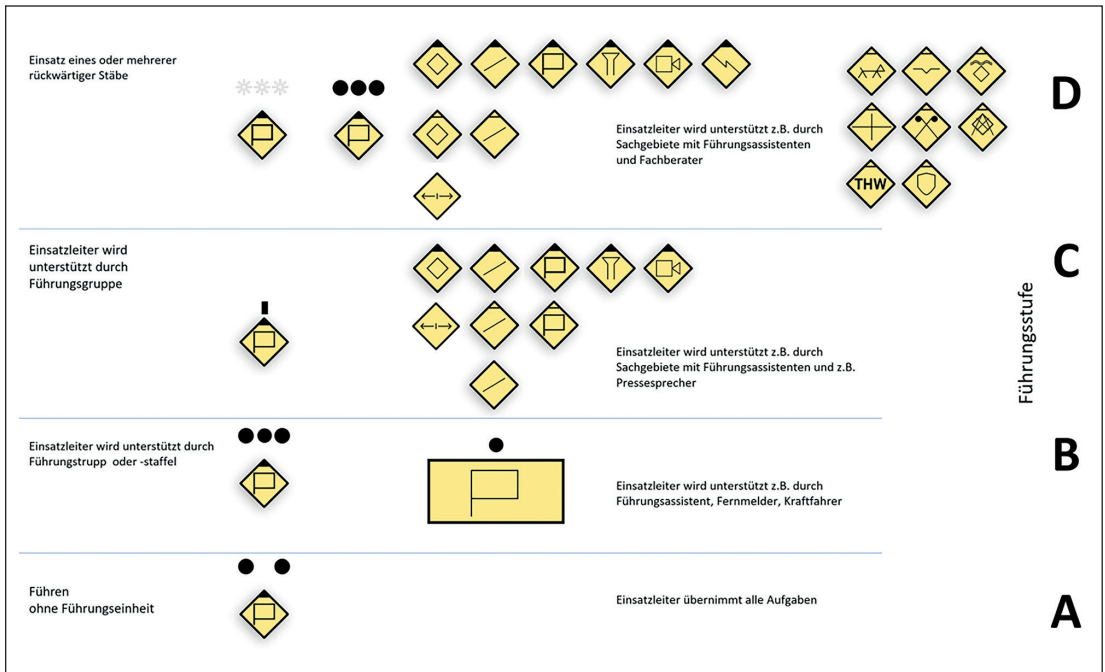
Einsatz eines oder mehrerer rückwärtiger Stäbe

Einsatzleiter wird unterstützt z.B. durch Sachgebiete mit Führungsassistenten und Fachberater

THW

D

Einsatzleiter wird unterstützt durch Führungsgruppe

Einsatzleiter wird unterstützt z.B. durch Sachgebiete mit Führungsassistenten und z.B. Pressesprecher

C

Führungsstufe

Einsatzleiter wird unterstützt durch Führungstrupp oder -staffel

Einsatzleiter wird unterstützt z.B. durch Führungsassistent, Fernmelder, Kraftfahrer

B

Führen ohne Führungseinheit

Einsatzleiter übernimmt alle Aufgaben

A